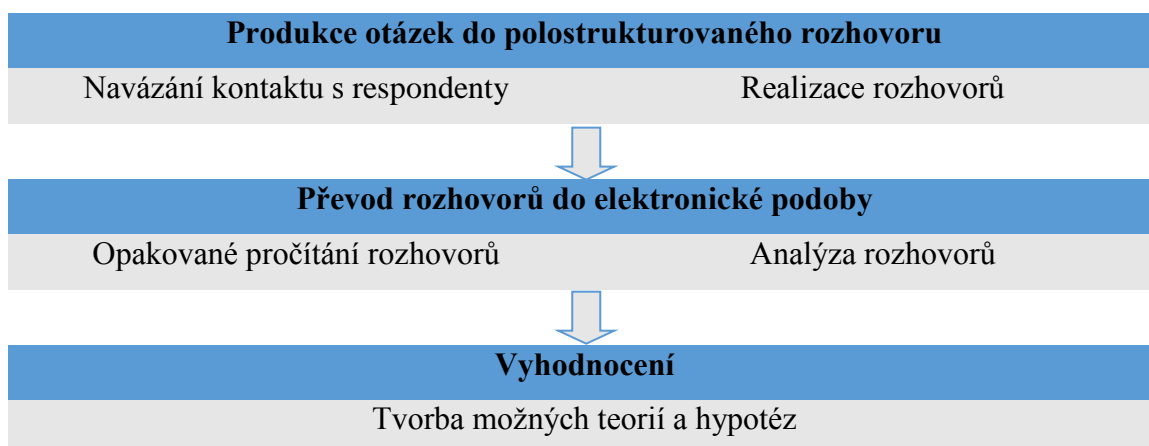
Produkce otázek do polostrukturovaného rozhovoru

Navázání kontaktu s respondenty

Realizace rozhovorů

Převod rozhovorů do elektronické podoby

Opakované pročítání rozhovorů

Analýza rozhovorů

Vyhodnocení

Tvorba možných teorií a hypotéz